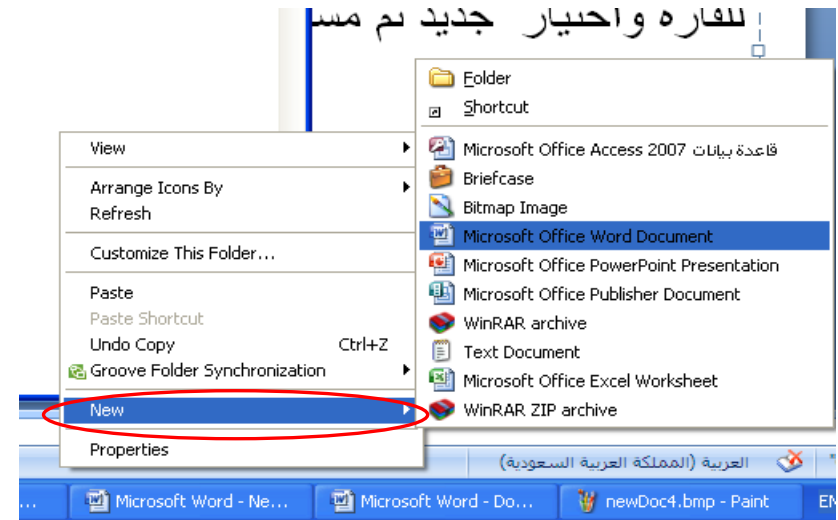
للفارة واختيار جديد ثم مس

View
Arrange Icons By
Refresh
Customize This Folder...
Paste
Paste Shortcut
Undo Copy Ctrl+Z
Groove Folder Synchronization
New
Properties

Folder
Shortcut
Microsoft Office Access 2007 قاعدة بيانات
Briefcase
Bitmap Image
Microsoft Office Word Document
Microsoft Office PowerPoint Presentation
Microsoft Office Publisher Document
WinRAR archive
Text Document
Microsoft Office Excel Worksheet
WinRAR ZIP archive

العربية (المملكة العربية السعودية)

Microsoft Word - Ne...
Microsoft Word - Do...
newDoc4.bmp - Paint
EN